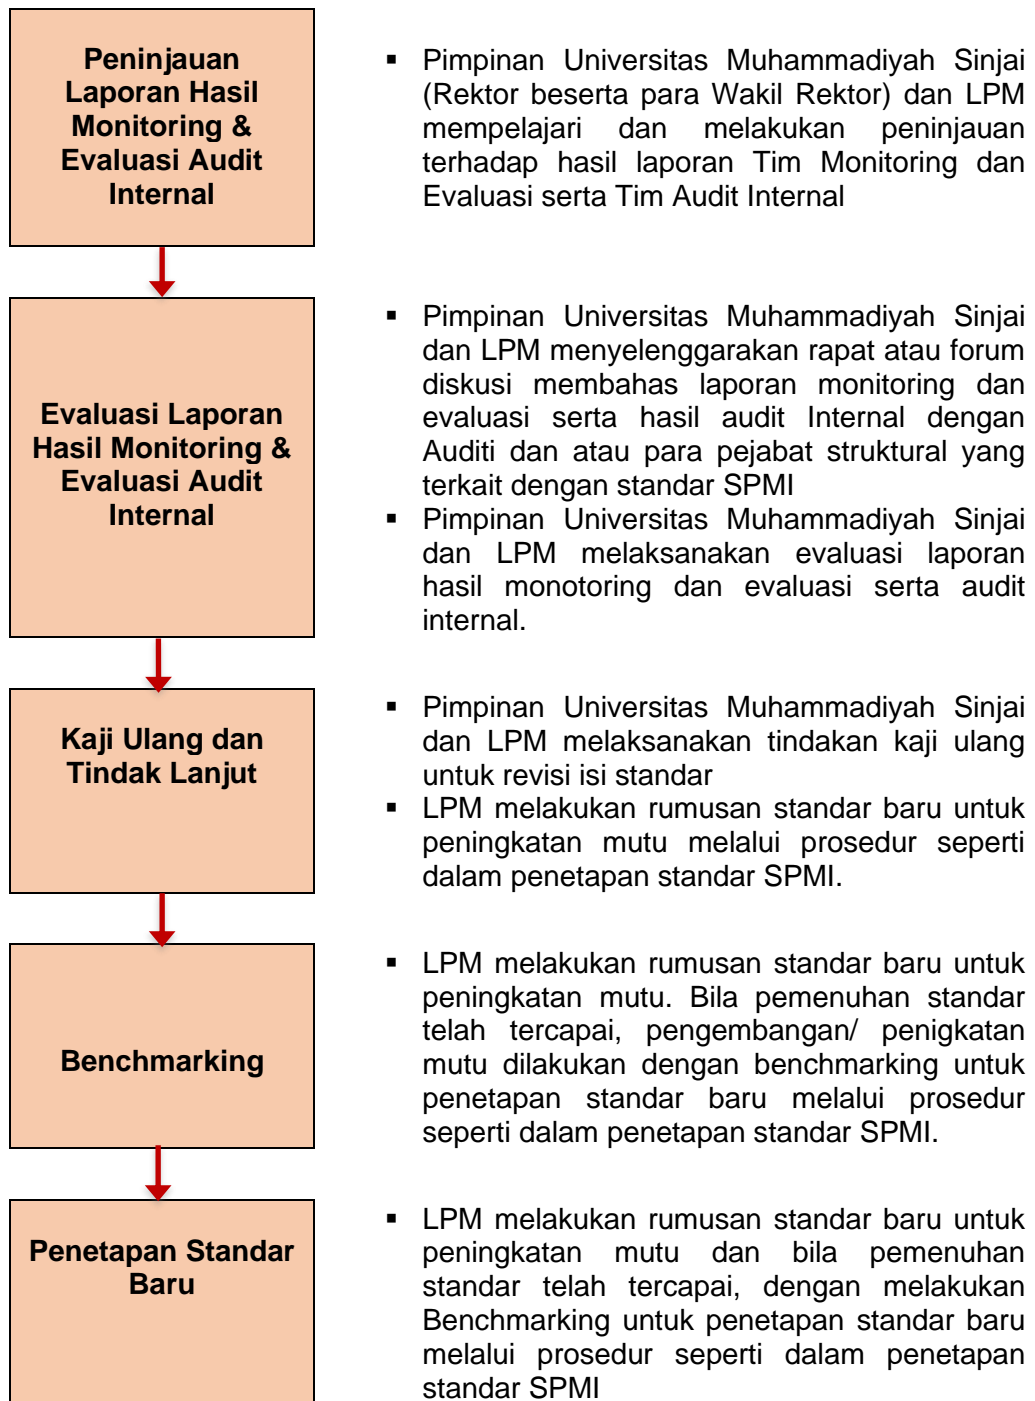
Peninjauan Laporan Hasil Monitoring & Evaluasi Audit Internal

▪ Pimpinan Universitas Muhammadiyah Sinjai (Rektor beserta para Wakil Rektor) dan LPM mempelajari dan melakukan peninjauan terhadap hasil laporan Tim Monitoring dan Evaluasi serta Tim Audit Internal

Evaluasi Laporan Hasil Monitoring & Evaluasi Audit Internal

▪ Pimpinan Universitas Muhammadiyah Sinjai dan LPM menyelenggarakan rapat atau forum diskusi membahas laporan monitoring dan evaluasi serta hasil audit Internal dengan Auditi dan atau para pejabat struktural yang terkait dengan standar SPMI
▪ Pimpinan Universitas Muhammadiyah Sinjai dan LPM melaksanakan evaluasi laporan hasil monotoring dan evaluasi serta audit internal.

Kaji Ulang dan Tindak Lanjut

▪ Pimpinan Universitas Muhammadiyah Sinjai dan LPM melaksanakan tindakan kaji ulang untuk revisi isi standar
▪ LPM melakukan rumusan standar baru untuk peningkatan mutu melalui prosedur seperti dalam penetapan standar SPMI.

Benchmarking

▪ LPM melakukan rumusan standar baru untuk peningkatan mutu. Bila pemenuhan standar telah tercapai, pengembangan/ penigkatan mutu dilakukan dengan benchmarking untuk penetapan standar baru melalui prosedur seperti dalam penetapan standar SPMI.

Penetapan Standar Baru

▪ LPM melakukan rumusan standar baru untuk peningkatan mutu dan bila pemenuhan standar telah tercapai, dengan melakukan Benchmarking untuk penetapan standar baru melalui prosedur seperti dalam penetapan standar SPMI